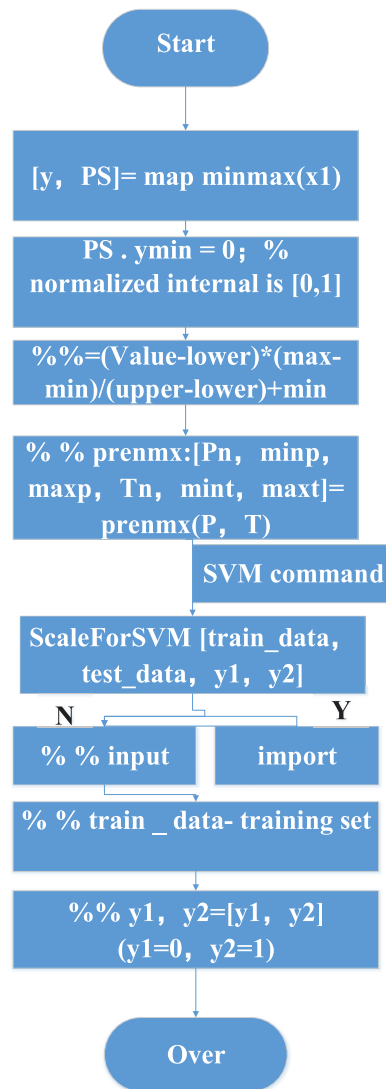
Start

[y， PS]= map minmax(x1)

PS . ymin = 0； % normalized internal is [0,1]

%%=(Value-lower)*(max-min)/(upper-lower)+min

% % prenmx:[Pn， minp， maxp， Tn， mint， maxt]= prenmx(P， T)

SVM command

ScaleForSVM [train_data， test_data， y1， y2]

N

Y

% % input

import

% % train _ data- training set

%% y1， y2=[y1， y2] (y1=0， y2=1)

Over